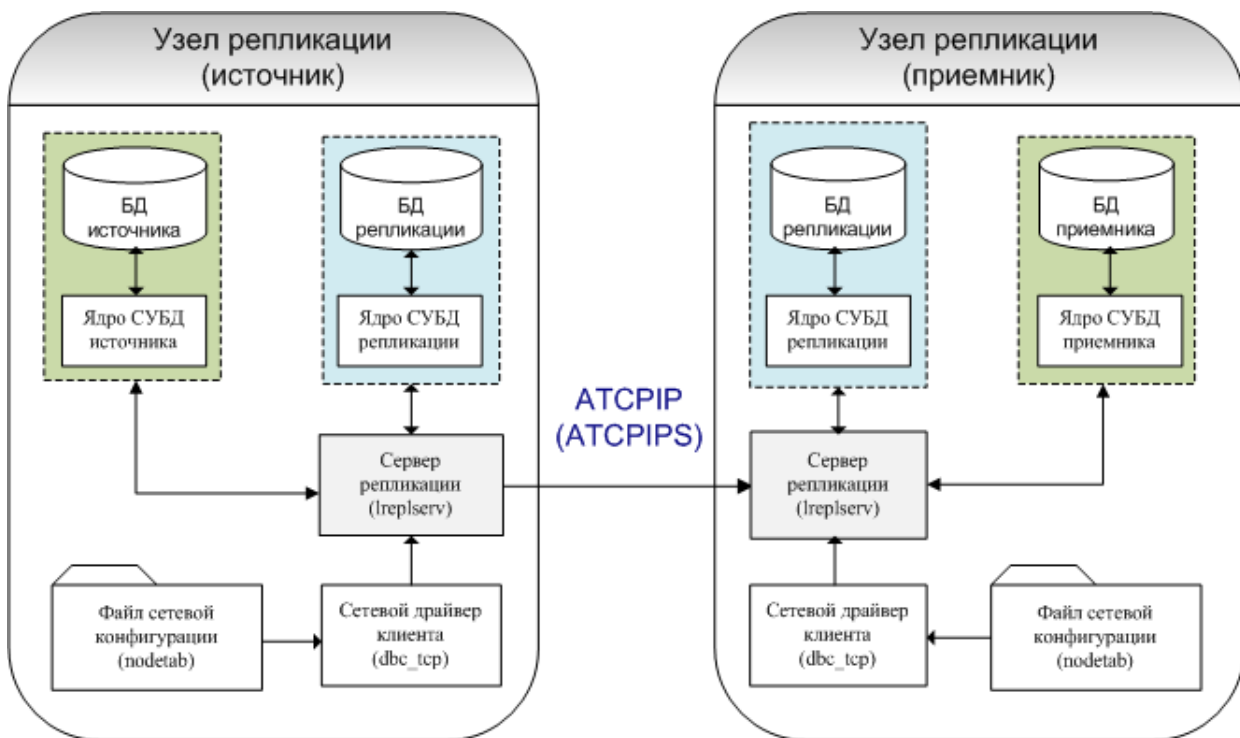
Узел репликации (источник)

БД источника

Ядро СУБД источника

БД репликации

Ядро СУБД репликации

Сервер репликации (lreplserv)

Файл сетевой конфигурации (nodetab)

Сетевой драйвер клиента (dbc_tcp)

ATCPIP (ATCPIPS)

Узел репликации (приемник)

БД репликации

Ядро СУБД репликации

БД приемника

Ядро СУБД приемника

Сервер репликации (lreplserv)

Сетевой драйвер клиента (dbc_tcp)

Файл сетевой конфигурации (nodetab)